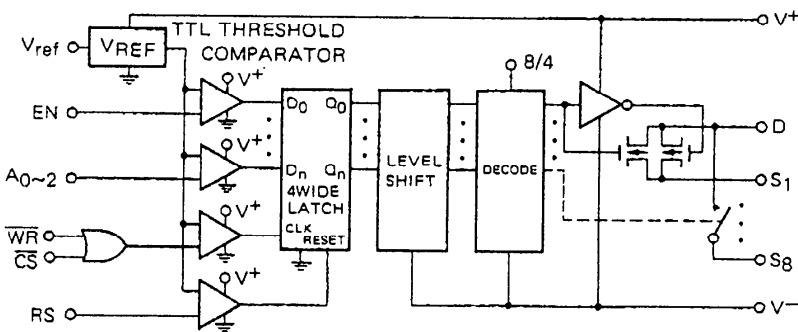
TTL THRESHOLD COMPARATOR

V+

$V_{ref}$

VREF

EN

$A_{0\sim2}$

$\overline{WR}$

$\overline{CS}$

RS

V+

V+

V+

V+

$D_0$

$Q_0$

$D_n$

$Q_n$

4WIDE LATCH

CLK RESET

LEVEL SHIFT

8/4

DECODE

D

$S_1$

$S_8$

V−